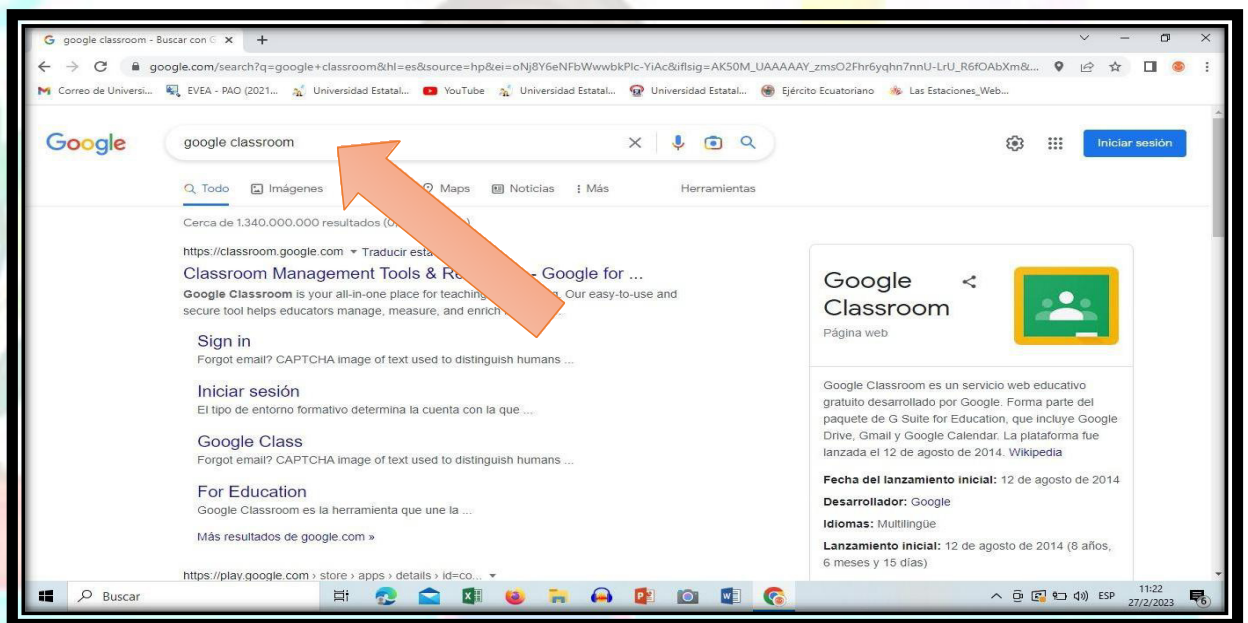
google classroom - Buscar con G ×

google.com/search?q=google+classroom&hl=es&source=hp&ei=oNj8Y6eNFbWwwbkPlc-YiAc&iflsig=AK50M_UAAAAAY_zmsO2Fhr6yqhn7nnU-LrU_R6fOAbXm&...

Correo de Universi... EVEA - PAO (2021... Universidad Estatal... YouTube Universidad Estatal... Universidad Estatal... Ejército Ecuatoriano Las Estaciones_Web...

Google

google classroom

Iniciar sesión

Todo Imágenes Maps Noticias Más Herramientas

Cerca de 1.340.000.000 resultados ([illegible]

https://classroom.google.com ▾ Traducir esta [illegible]

Classroom Management Tools & Re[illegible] - Google for ...

Google Classroom is your all-in-one place for teaching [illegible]. Our easy-to-use and secure tool helps educators manage, measure, and enrich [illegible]

Sign in
Forgot email? CAPTCHA image of text used to distinguish humans ...

Iniciar sesión
El tipo de entorno formativo determina la cuenta con la que ...

Google Class
Forgot email? CAPTCHA image of text used to distinguish humans ...

For Education
Google Classroom es la herramienta que une la ...

Más resultados de google.com »

https://play.google.com › store › apps › details › id=co... ▾

Google Classroom

Página web

Google Classroom es un servicio web educativo gratuito desarrollado por Google. Forma parte del paquete de G Suite for Education, que incluye Google Drive, Gmail y Google Calendar. La plataforma fue lanzada el 12 de agosto de 2014. Wikipedia

Fecha del lanzamiento inicial: 12 de agosto de 2014

Desarrollador: Google

Idiomas: Multilingüe

Lanzamiento inicial: 12 de agosto de 2014 (8 años, 6 meses y 15 días)

Buscar

ESP 11:22 27/2/2023